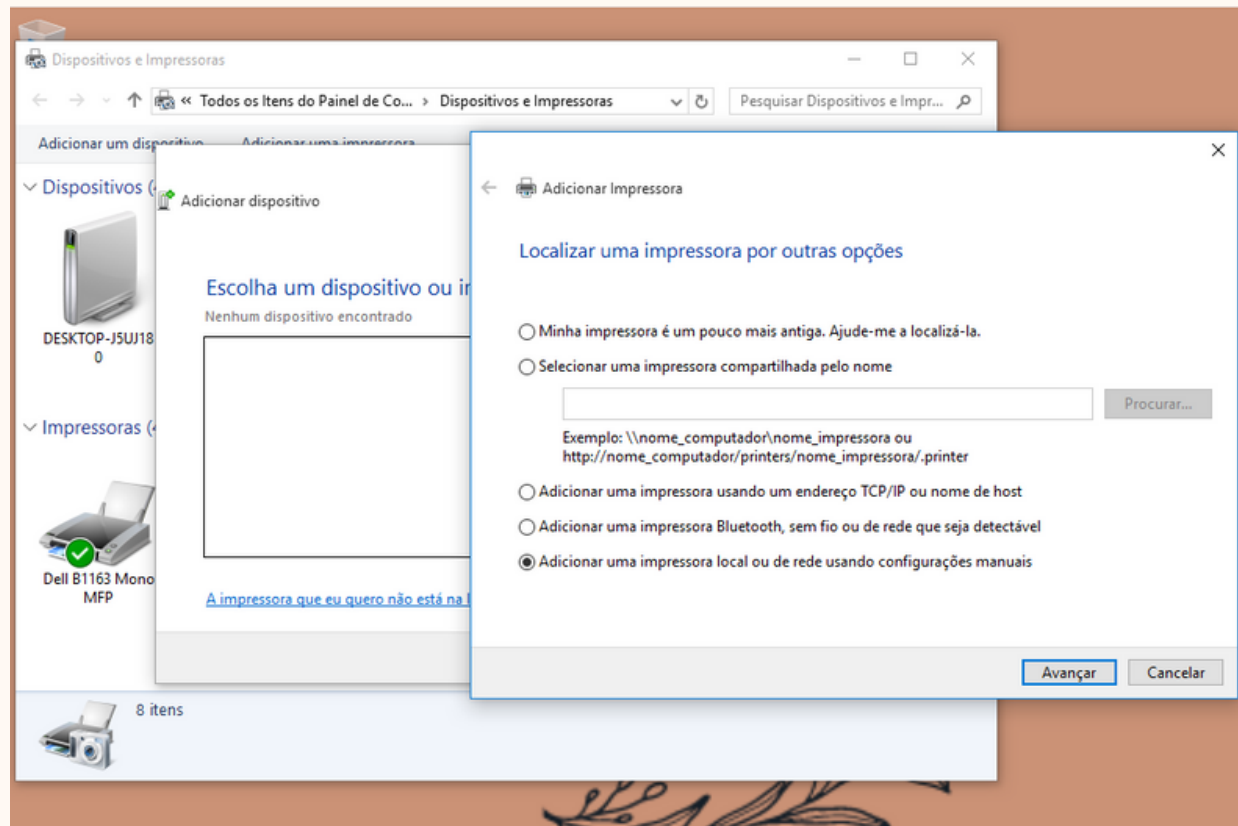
Dispositivos e Impressoras

« Todos os Itens do Painel de Co... › Dispositivos e Impressoras

Pesquisar Dispositivos e Impr...

Adicionar um dispositivo    Adicionar uma impressora

Dispositivos (

DESKTOP-J5UJ18 0

Impressoras (4

Dell B1163 Mono MFP

8 itens

Adicionar dispositivo

Escolha um dispositivo ou i

Nenhum dispositivo encontrado

A impressora que eu quero não está na l

Adicionar Impressora

Localizar uma impressora por outras opções

Minha impressora é um pouco mais antiga. Ajude-me a localizá-la.

Selecionar uma impressora compartilhada pelo nome

Procurar...

Exemplo: \\nome_computador\nome_impressora ou http://nome_computador/printers/nome_impressora/.printer

Adicionar uma impressora usando um endereço TCP/IP ou nome de host

Adicionar uma impressora Bluetooth, sem fio ou de rede que seja detectável

Adicionar uma impressora local ou de rede usando configurações manuais

Avançar    Cancelar